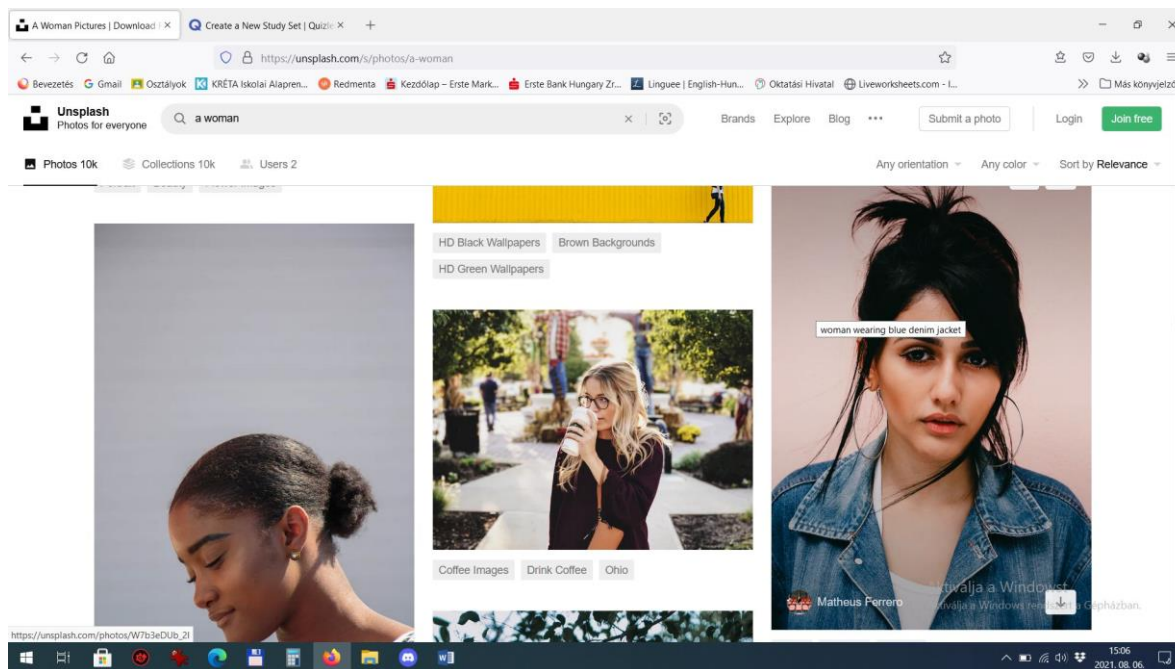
A Woman Pictures | Download ×
Create a New Study Set | Quizle ×
+

https://unsplash.com/s/photos/a-woman

Bevezetés
Gmail
Osztályok
KRÉTA Iskolai Alapren...
Redmenta
Kezdőlap – Erste Mark...
Erste Bank Hungary Zr...
Linguee | English-Hun...
Oktatási Hivatal
Liveworksheets.com - I...
Más könyvjelző

Unsplash
Photos for everyone

a woman

Brands
Explore
Blog
•••
Submit a photo
Login
Join free

Photos 10k
Collections 10k
Users 2

Any orientation
Any color
Sort by Relevance

HD Black Wallpapers
Brown Backgrounds
HD Green Wallpapers

woman wearing blue denim jacket

Coffee Images
Drink Coffee
Ohio

Matheus Ferrero

Aktiválja a Windowst
Aktiválja a Windowst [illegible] Gépházban.

https://unsplash.com/photos/W7b3eDUb_2I

15:06
2021. 08. 06.